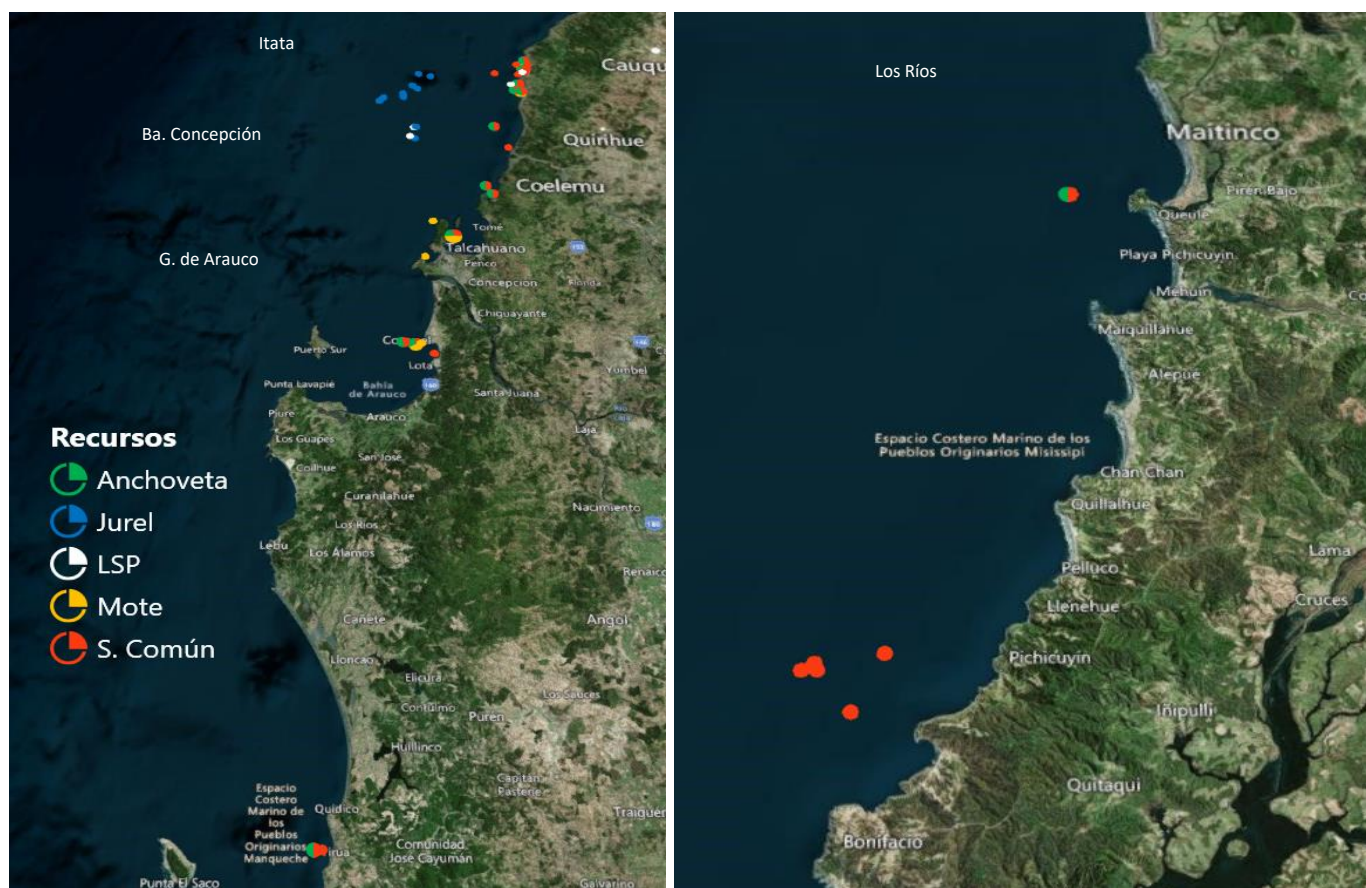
Itata

Cauqu

Ba. Concepción

Quirihue

Coelemu

Tomé

Talcahuano

Penco

G. de Arauco

Concepción

Florida

Chiguayante

Puerto Sur

Coronel

Lota

Yumbel

Punta Lavapié

Bahía de Arauco

Santa Juana

Arauco

Pilpe

Los Guapes

Laja

Colilhue

San José

Curanilahue

Nacimiento

Los Ríos

Lebu

Los Álamos

Renaico

Cañete

Angol

Lloncao

Elicura

Los Sauces

Contulmo

Purén

Huillinco

Capitán Pastene

Espacio Costero Marino de los Pueblos Originarios Manqueche

Quidico

Traiguén

Comunidad José Cayumán

Tirúa

Punta El Saco

Galvarino

Recursos

Anchoveta

Jurel

LSP

Mote

S. Común

Los Ríos

Maitinco

Queule

Pirén Bajo

Playa Pichicuyín

Mehuín

Co

Maiquillahue

Alepue

Espacio Costero Marino de los Pueblos Originarios Mississipi

Chan Chan

Quillalhue

Lama

Pelluco

Cruces

Llenehue

Pichicuyín

Inipulli

Quitaqui

Bonifacio